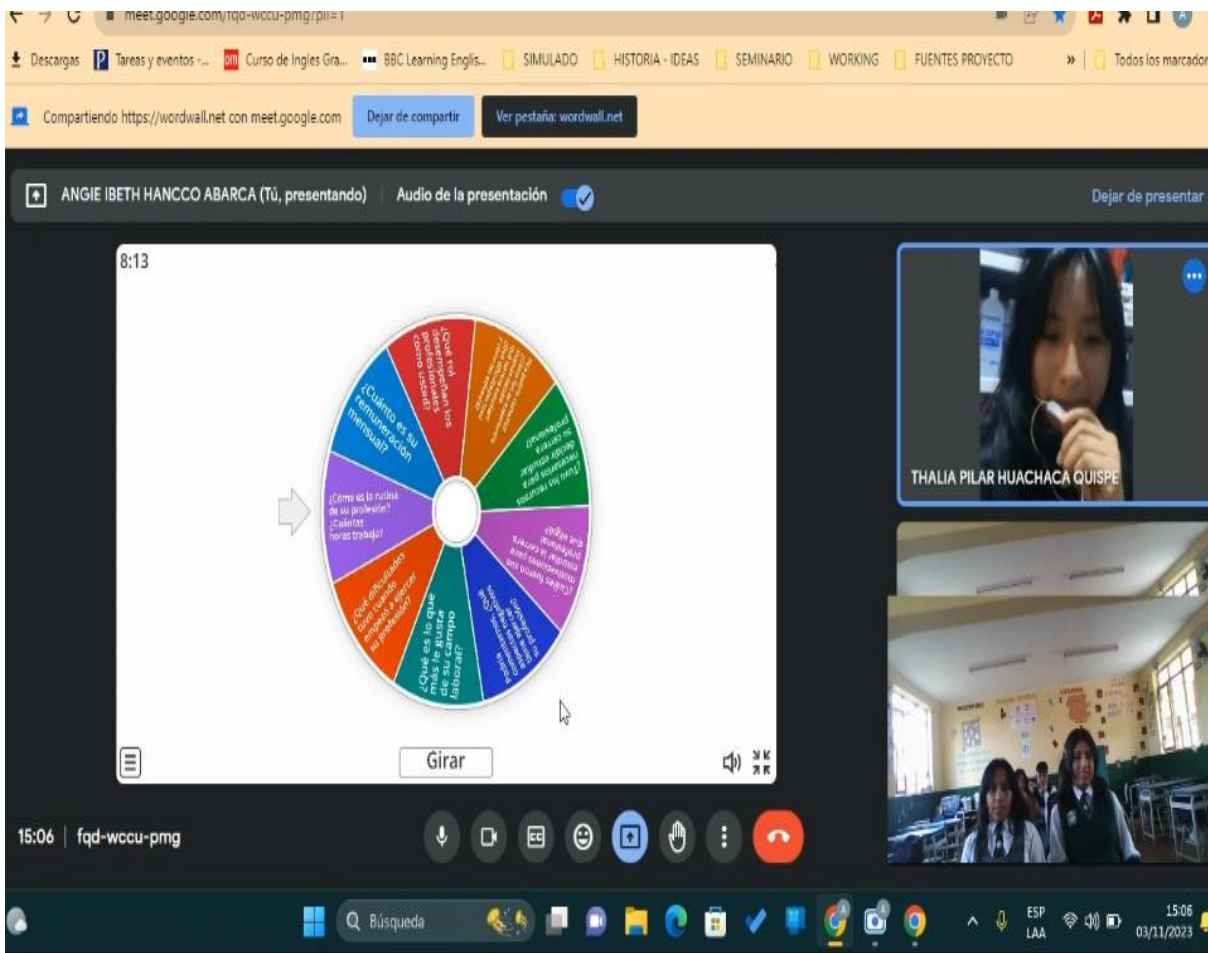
meet.google.com/fqd-wccu-pmg?pli=1

Descargas Tareas y eventos -... Curso de Ingles Gra... BBC Learning Englis... SIMULADO HISTORIA - IDEAS SEMINARIO WORKING FUENTES PROYECTO » Todos los marcador

Compartiendo https://wordwall.net con meet.google.com Dejar de compartir Ver pestaña: wordwall.net

ANGIE IBETH HANCCO ABARCA (Tú, presentando) Audio de la presentación Dejar de presentar

8:13

¿Qué rol desempeñan los profesionales como usted?

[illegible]

¿Tuvo los recursos necesarios para decidir estudiar su carrera profesional?

¿Cuáles fueron sus motivaciones para estudiar la carrera profesional que eligió?

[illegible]

¿Qué es lo que más le gusta de su campo laboral?

¿Qué dificultades tuvo cuando empezó a ejercer su profesión?

¿Cómo es la rutina de su profesión? ¿Cuántas horas trabaja?

¿Cuánto es su remuneración mensual?

Girar

THALIA PILAR HUACHACA QUISPE

15:06 | fqd-wccu-pmg

Búsqueda

ESP LAA 15:06 03/11/2023